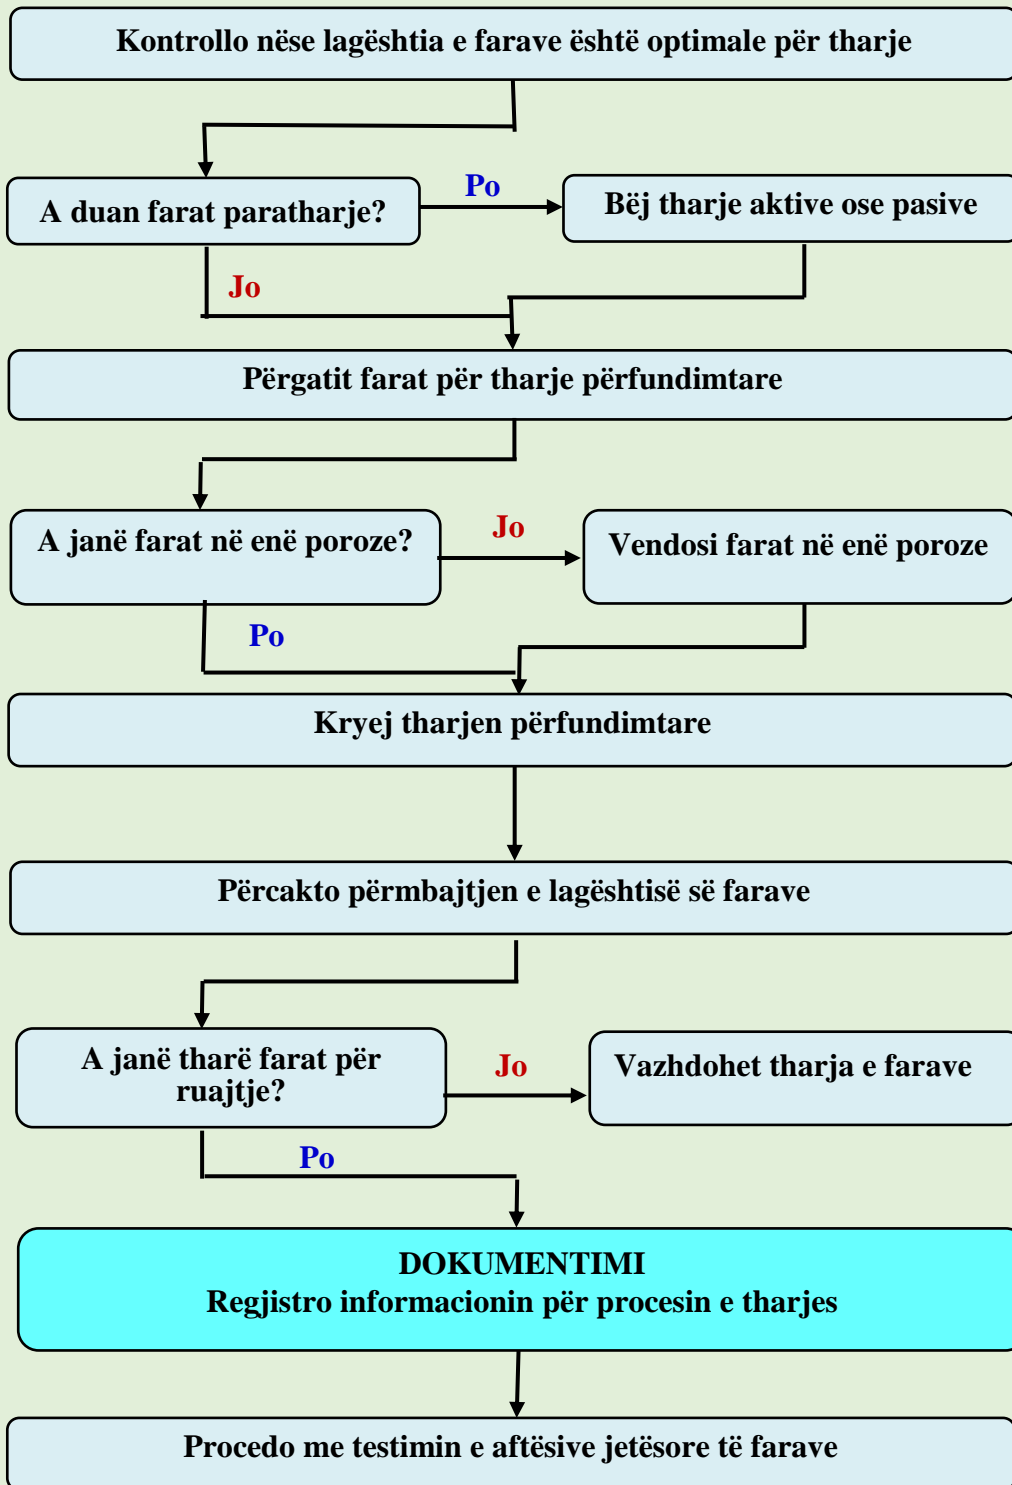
Kontrollo nëse lagështia e farave është optimale për tharje

A duan farat paratharje?

Po

Bëj tharje aktive ose pasive

Jo

Përgatit farat për tharje përfundimtare

A janë farat në enë poroze?

Jo

Vendosi farat në enë poroze

Po

Kryej tharjen përfundimtare

Përcakto përmbajtjen e lagështisë së farave

A janë tharë farat për ruajtje?

Jo

Vazhdohet tharja e farave

Po

DOKUMENTIMI
Regjistro informacionin për procesin e tharjes

Procedo me testimin e aftësive jetësore të farave